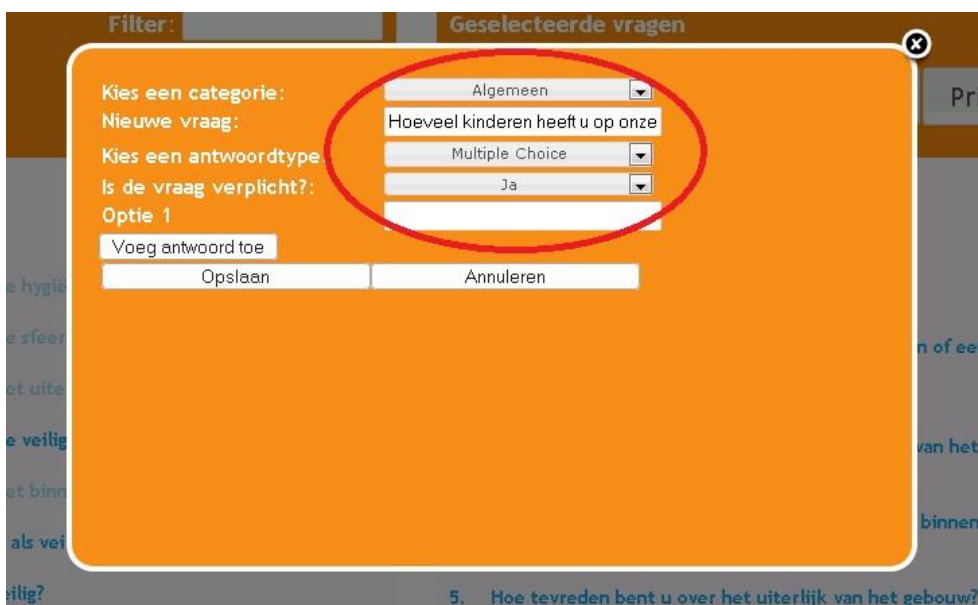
Filter:

Geselecteerde vragen

Pr

Kies een categorie:
Algemeen
Nieuwe vraag:
Hoeveel kinderen heeft u op onze
Kies een antwoordtype
Multiple Choice
Is de vraag verplicht?:
Ja
Optie 1

Voeg antwoord toe
Opslaan
Annuleren

e hygië
e sfeer
et uite
e veilig
et binn
als vei
eilig?

n of ee
van het
binnen

5. Hoe tevreden bent u over het uiterlijk van het gebouw?